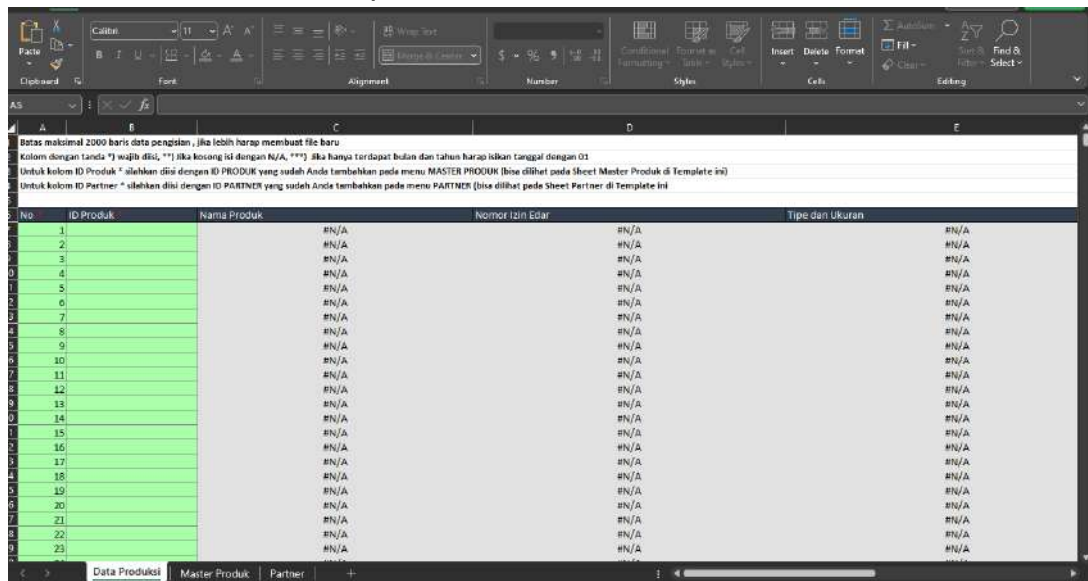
Paste
Clipboard
Calibri
11
Font
Wrap Text
Merge & Center
Alignment
Number
Conditional Formatting
Format as Table
Cell Styles
Styles
Insert
Delete
Format
Cells
AutoSum
Fill
Clear
Sort & Filter
Find & Select
Editing

A5

| A | B | C | D | E |
|---|---|---|---|---|

Batas maksimal 2000 baris data pengisian , jika lebih harap membuat file baru

Kolom dengan tanda *) wajib diisi, **) Jika kosong isi dengan N/A, ***) Jika hanya terdapat bulan dan tahun harap isikan tanggal dengan 01

Untuk kolom ID Produk * silahkan diisi dengan ID PRODUK yang sudah Anda tambahkan pada menu MASTER PRODUK (bisa dilihat pada Sheet Master Produk di Template ini)

Untuk kolom ID Partner * silahkan diisi dengan ID PARTNER yang sudah Anda tambahkan pada menu PARTNER (bisa dilihat pada Sheet Partner di Template ini

| No | ID Produk | Nama Produk | Nomor Izin Edar | Tipe dan Ukuran |
|---|---|---|---|---|
| 1 | | #N/A | #N/A | #N/A |
| 2 | | #N/A | #N/A | #N/A |
| 3 | | #N/A | #N/A | #N/A |
| 4 | | #N/A | #N/A | #N/A |
| 5 | | #N/A | #N/A | #N/A |
| 6 | | #N/A | #N/A | #N/A |
| 7 | | #N/A | #N/A | #N/A |
| 8 | | #N/A | #N/A | #N/A |
| 9 | | #N/A | #N/A | #N/A |
| 10 | | #N/A | #N/A | #N/A |
| 11 | | #N/A | #N/A | #N/A |
| 12 | | #N/A | #N/A | #N/A |
| 13 | | #N/A | #N/A | #N/A |
| 14 | | #N/A | #N/A | #N/A |
| 15 | | #N/A | #N/A | #N/A |
| 16 | | #N/A | #N/A | #N/A |
| 17 | | #N/A | #N/A | #N/A |
| 18 | | #N/A | #N/A | #N/A |
| 19 | | #N/A | #N/A | #N/A |
| 20 | | #N/A | #N/A | #N/A |
| 21 | | #N/A | #N/A | #N/A |
| 22 | | #N/A | #N/A | #N/A |
| 23 | | #N/A | #N/A | #N/A |

Data Produksi | Master Produk | Partner | +